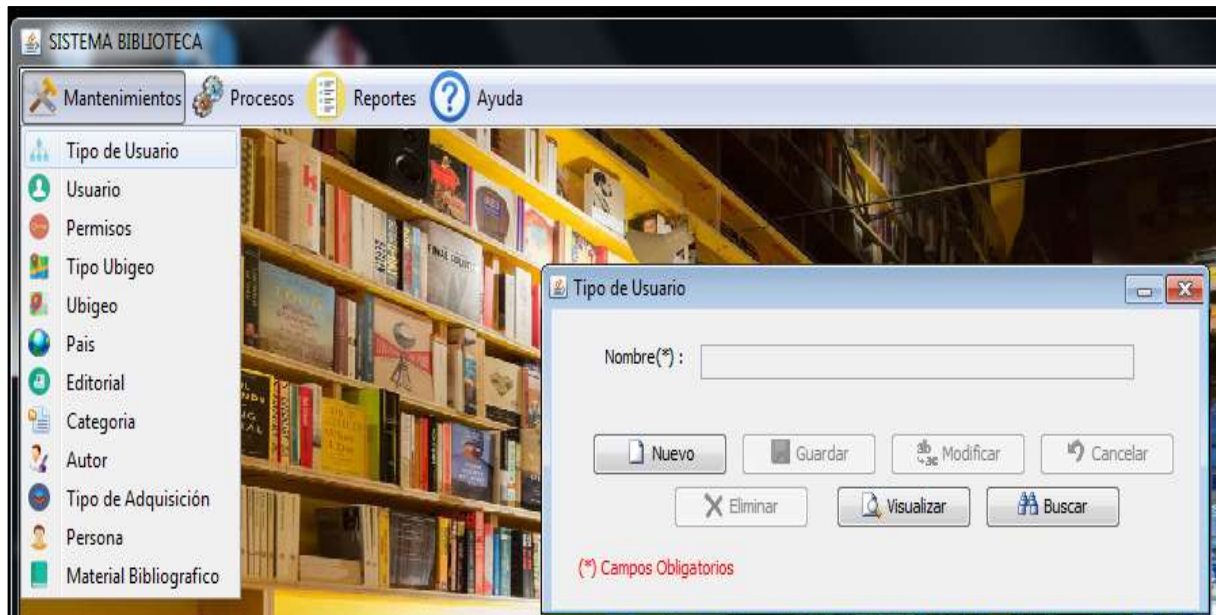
SISTEMA BIBLIOTECA

Mantenimientos Procesos Reportes Ayuda

Tipo de Usuario
Usuario
Permisos
Tipo Ubigeo
Ubigeo
Pais
Editorial
Categoria
Autor
Tipo de Adquisición
Persona
Material Bibliografico

Tipo de Usuario

Nombre(*) :

Nuevo
Guardar
Modificar
Cancelar
Eliminar
Visualizar
Buscar

(*) Campos Obligatorios